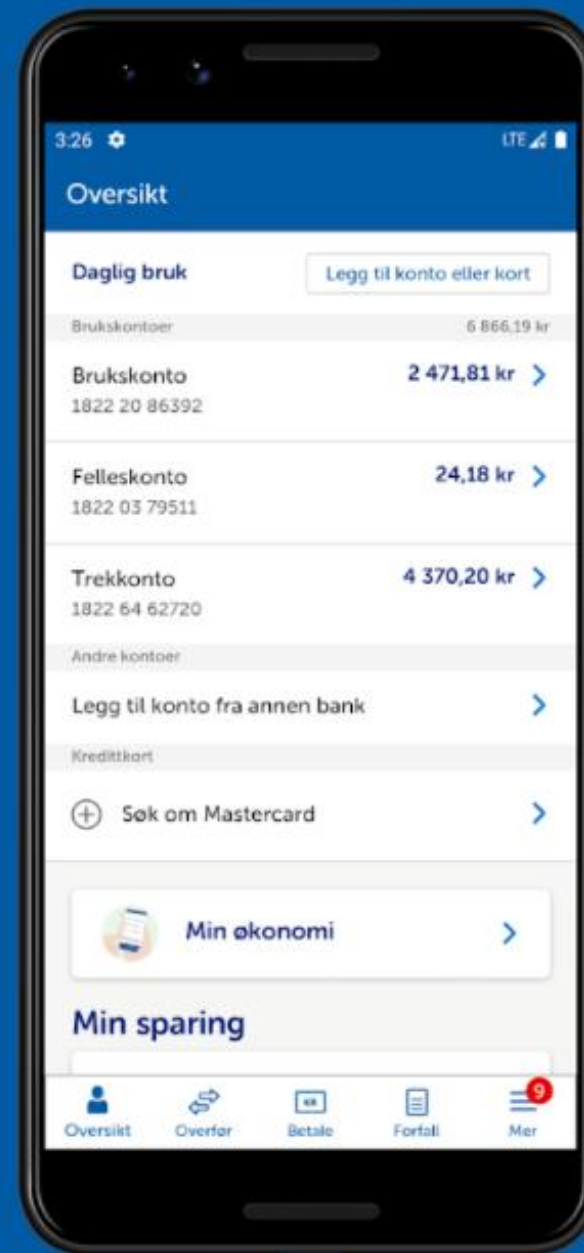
3:26 LTE

Oversikt

Daglig bruk

Legg til konto eller kort

Brukskontoer 6 866,19 kr

Brukskonto 2 471,81 kr
1822 20 86392

Felleskonto 24,18 kr
1822 03 79511

Trekkonto 4 370,20 kr
1822 64 62720

Andre kontoer

Legg til konto fra annen bank

Kredittkort

Søk om Mastercard

Min økonomi

Min sparing

Oversikt Overfør Betale Forfall Mer 9